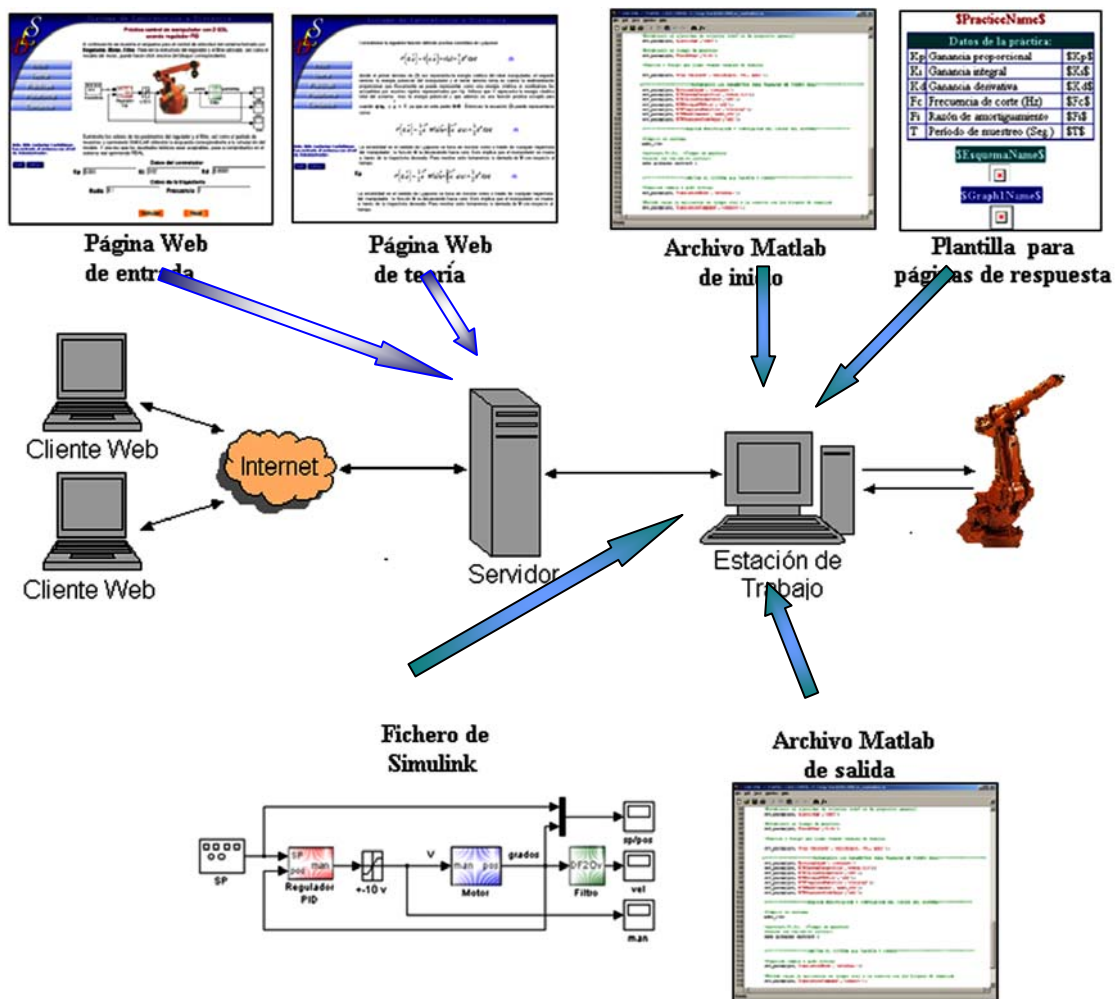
Página Web de entrada

Página Web de teoría

Archivo Matlab de inicio

$PracticeName$

Datos de la práctica:

| Kp | Ganancia proporcional | $Kp$ |
|---|---|---|
| Ki | Ganancia integral | $Ki$ |
| Kd | Ganancia derivativa | $Kd$ |
| Fc | Frecuencia de corte (Hz) | $Fc$ |
| Fi | Razón de amortiguamiento | $Fi$ |
| T | Período de muestreo (Seg.) | $T$ |

$EsquemaName$

$Graph1Name$

Plantilla para páginas de respuesta

Cliente Web

Internet

Cliente Web

Servidor

Estación de Trabajo

Fichero de Simulink

Archivo Matlab de salida

SP

sp pos man

Regulador PID

+-10 v

V

man pos

Motor

grados

DF2Dv

Filtro

sp/pos

vel

man